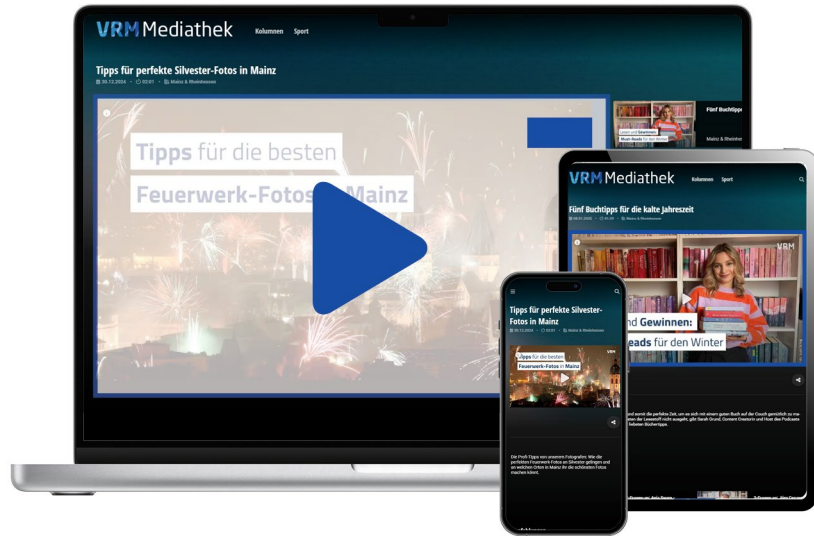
VRM Mediathek Kolumnen Sport

Tipps für perfekte Silvester-Fotos in Mainz

30.12.2024 · 02:01 · Mainz & Rheinhessen

Tipps für die besten

Feuerwerk-Fotos in Mainz

Fünf Buchtipps

Lesen und Gewinnen: Must-Reads für den Winter

Mainz & Rheinhe

VRM Mediathek Kolumnen Sport

Fünf Buchtipps für die kalte Jahreszeit

09.01.2025 · 01:30 · Wiesen & Rheinhessen

VRM

und Gewinnen:

eads für den Winter

Tipps für perfekte Silvester-Fotos in Mainz

Mainz & Rheinhessen

Tipps für die besten

Feuerwerk-Fotos in Mainz

Die Profi-Tipps von unserem Fotografen: Wie die perfekten Feuerwerk-Fotos an Silvester gelingen und an welchen Orten in Mainz ihr die schönsten Fotos machen könnt.

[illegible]